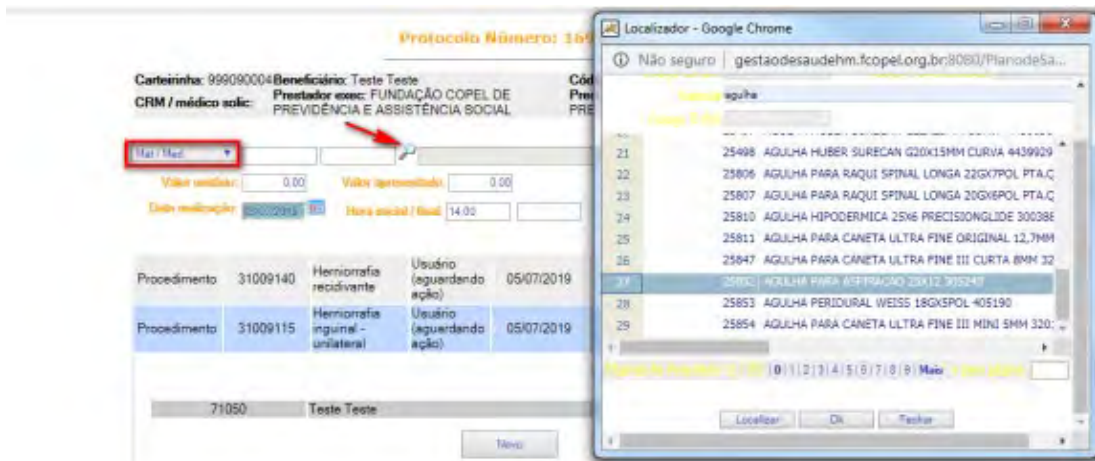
Protocolo Número: 16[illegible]

Carteirinha: 999090004 Beneficiário: Teste Teste
CRM / médico solic: Prestador exec: FUNDAÇÃO COPEL DE PREVIDÊNCIA E ASSISTÊNCIA SOCIAL

Cód
Pre
PRE

Mat / Med

Valor unitário: 0.00 Valor apresentado: 0.00
Data realização: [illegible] Hora inicial / final: 14:00

| Procedimento | 31009140 | Herniorrafia recidivante | Usuário (aguardando ação) | 05/07/2019 |
|---|---|---|---|---|
| Procedimento | 31009115 | Herniorrafia inguinal - unilateral | Usuário (aguardando ação) | 05/07/2019 |

71050 Teste Teste

Novo

Localizador - Google Chrome
Não seguro | gestaodesaudehm.fcopel.org.br:8080/PlanodeSa...

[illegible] agulha
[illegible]

| 21 | 25498 | AGULHA HUBER SURECAN G20X15MM CURVA 4439929 |
|---|---|---|
| 22 | 25806 | AGULHA PARA RAQUI SPINAL LONGA 22GX7POL PTA.Q |
| 23 | 25807 | AGULHA PARA RAQUI SPINAL LONGA 20GX6POL PTA.Q |
| 24 | 25810 | AGULHA HIPODERMICA 25X6 PRECISIONGLIDE 300386 |
| 25 | 25811 | AGULHA PARA CANETA ULTRA FINE ORIGINAL 12,7MM |
| 26 | 25847 | AGULHA PARA CANETA ULTRA FINE III CURTA 8MM 32 |
| 27 | 25852 | AGULHA PARA ASPIRACAO 25X12 305247 |
| 28 | 25853 | AGULHA PERIDURAL WEISS 18GX5POL 405190 |
| 29 | 25854 | AGULHA PARA CANETA ULTRA FINE III MINI 5MM 320 |

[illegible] 0 | 1 | 2 | 3 | 4 | 5 | 6 | 7 | 8 | 9 | Mais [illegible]

Localizar Ok Fechar